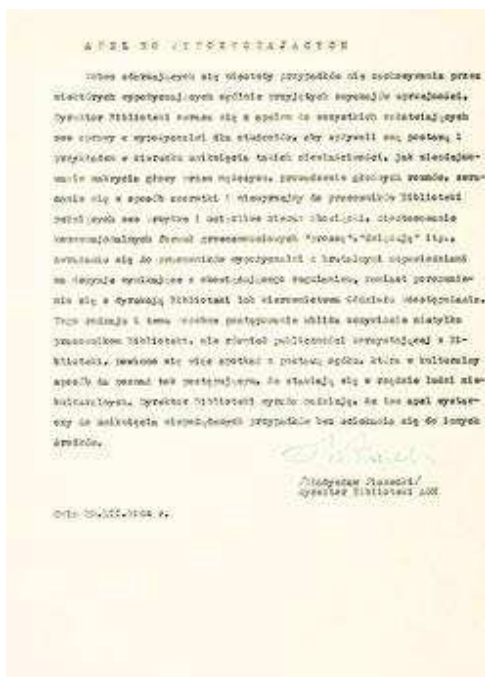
APEL DO WYPOŻYCZAJĄCYCH

Wobec zdarzających się ostatnio przypadków nie zachowywania przez niektórych wypożyczających ogólnie przyjętych zwyczajów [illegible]. Dyrektor Biblioteki zwraca się z apelem do wszystkich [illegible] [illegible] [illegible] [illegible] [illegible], aby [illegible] swą postawą i przykładem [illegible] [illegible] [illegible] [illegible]. Jak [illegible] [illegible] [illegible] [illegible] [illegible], prowadzenie głośnych rozmów, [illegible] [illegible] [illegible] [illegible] i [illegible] do pracowników Biblioteki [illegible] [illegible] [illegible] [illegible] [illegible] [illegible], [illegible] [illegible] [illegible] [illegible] "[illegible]", "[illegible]" itp., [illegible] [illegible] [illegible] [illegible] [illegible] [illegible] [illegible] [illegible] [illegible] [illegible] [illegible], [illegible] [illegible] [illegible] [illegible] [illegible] Biblioteki lub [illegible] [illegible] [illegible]. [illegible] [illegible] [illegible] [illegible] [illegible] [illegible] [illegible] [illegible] pracownikom Biblioteki, ale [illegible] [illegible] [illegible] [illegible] z Biblioteki, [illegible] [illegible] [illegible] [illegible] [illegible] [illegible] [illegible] w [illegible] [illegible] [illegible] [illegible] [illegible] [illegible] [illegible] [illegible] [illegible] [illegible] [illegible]. Dyrektor Biblioteki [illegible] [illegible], że ten apel wystarczy do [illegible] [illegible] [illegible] bez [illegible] się do innych środków.

/Władysław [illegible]/
Dyrektor Biblioteki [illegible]

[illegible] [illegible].III.19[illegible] r.